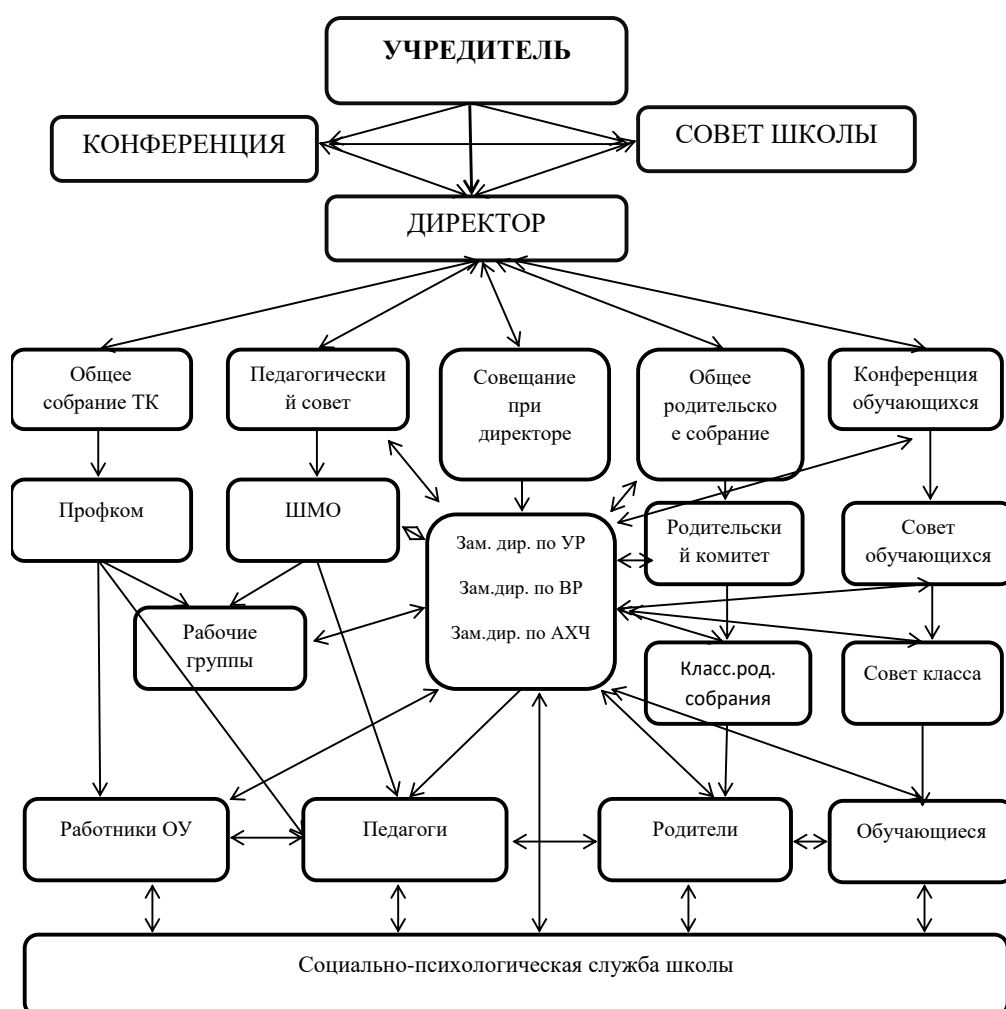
УЧРЕДИТЕЛЬ

КОНФЕРЕНЦИЯ

СОВЕТ ШКОЛЫ

ДИРЕКТОР

Общее собрание ТК

Педагогический совет

Совещание при директоре

Общее родительское собрание

Конференция обучающихся

Профком

ШМО

Зам. дир. по УР

Зам.дир. по ВР

Зам.дир. по АХЧ

Родительский комитет

Совет обучающихся

Рабочие группы

Класс.род. собрания

Совет класса

Работники ОУ

Педагоги

Родители

Обучающиеся

Социально-психологическая служба школы